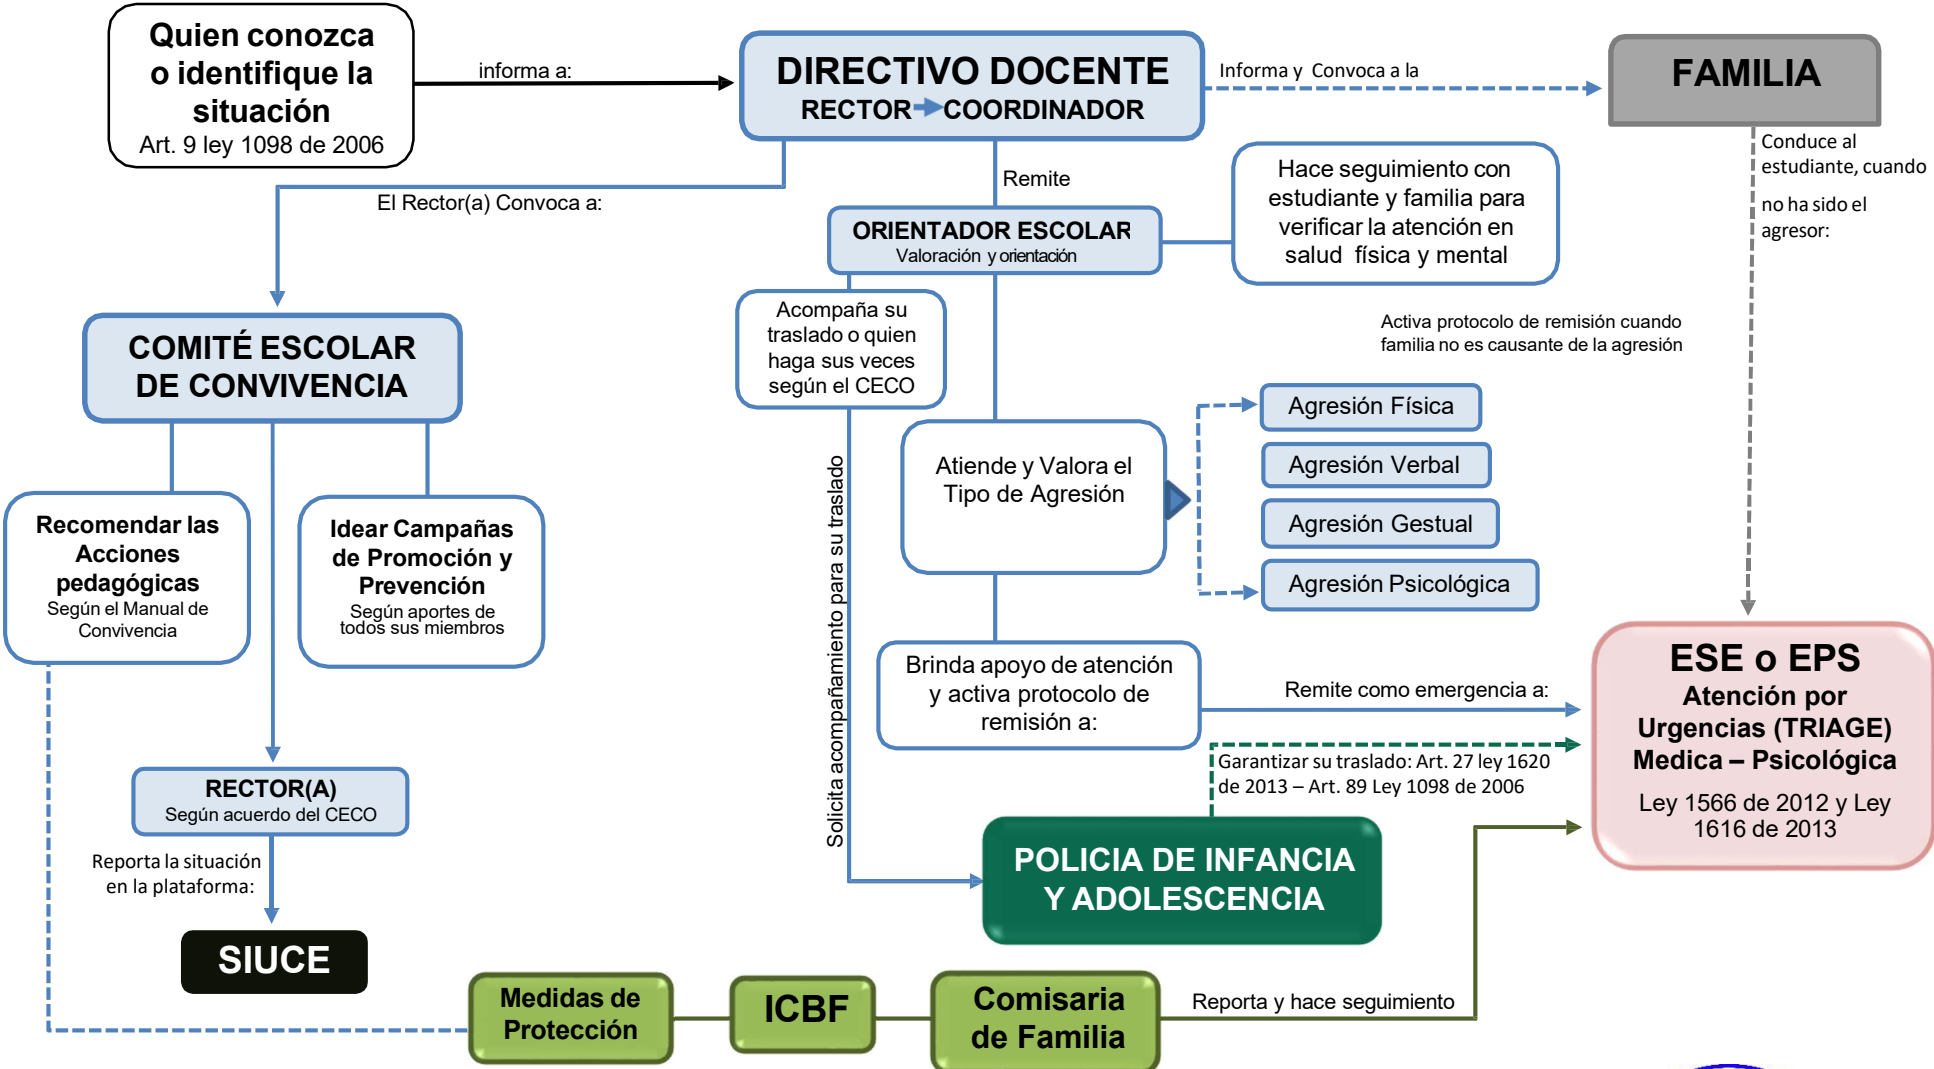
Quien conozca o identifique la situación
Art. 9 ley 1098 de 2006

informa a:

DIRECTIVO DOCENTE
RECTOR COORDINADOR

Informa y Convoca a la

FAMILIA

Conduce al estudiante, cuando no ha sido el agresor:

El Rector(a) Convoca a:

Remite

ORIENTADOR ESCOLAR
Valoración y orientación

Hace seguimiento con estudiante y familia para verificar la atención en salud física y mental

COMITÉ ESCOLAR DE CONVIVENCIA

Acompaña su traslado o quien haga sus veces según el CECO

Activa protocolo de remisión cuando familia no es causante de la agresión

Agresión Física
Agresión Verbal
Agresión Gestual
Agresión Psicológica

Atiende y Valora el Tipo de Agresión

Recomendar las Acciones pedagógicas
Según el Manual de Convivencia

Idear Campañas de Promoción y Prevención
Según aportes de todos sus miembros

Solicita acompañamiento para su traslado

Brinda apoyo de atención y activa protocolo de remisión a:

Remite como emergencia a:

ESE o EPS
Atención por Urgencias (TRIAGE) Medica – Psicológica
Ley 1566 de 2012 y Ley 1616 de 2013

Garantizar su traslado: Art. 27 ley 1620 de 2013 – Art. 89 Ley 1098 de 2006

RECTOR(A)
Según acuerdo del CECO

Reporta la situación en la plataforma:

POLICIA DE INFANCIA Y ADOLESCENCIA

SIUCE

Medidas de Protección

ICBF

Comisaria de Familia

Reporta y hace seguimiento